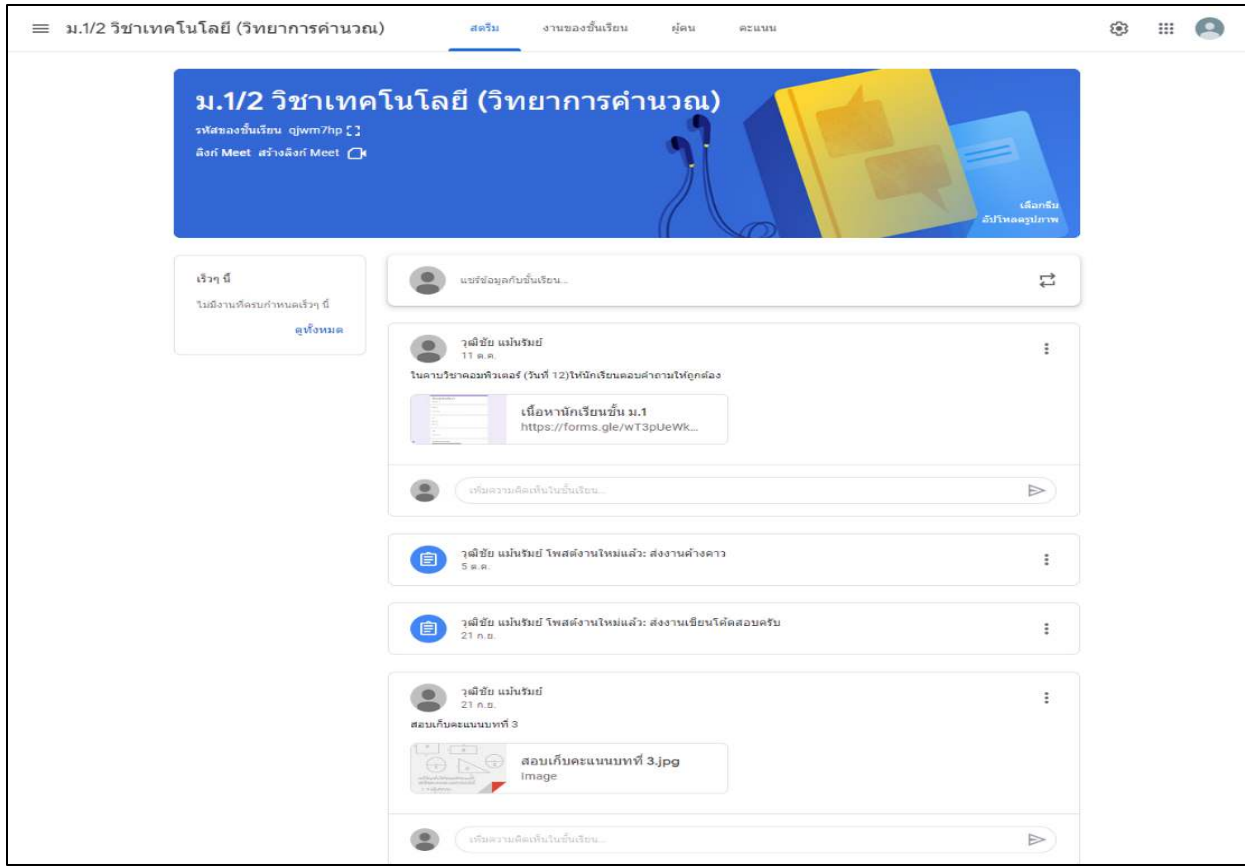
ม.1/2 วิชาเทคโนโลยี (วิทยาการคำนวณ)

สตรีม งานของชั้นเรียน ผู้คน คะแนน

ม.1/2 วิชาเทคโนโลยี (วิทยาการคำนวณ)

รหัสของชั้นเรียน qjwm7hp

ลิงก์ Meet สร้างลิงก์ Meet

เลือกธีม
อัปโหลดรูปภาพ

เร็วๆ นี้

ไม่มีงานที่ครบกำหนดเร็วๆ นี้

ดูทั้งหมด

แชร์ข้อมูลกับชั้นเรียน...

วุฒิชัย แม้นรัมย์
11 ต.ค.

ในคาบวิชาคอมพิวเตอร์ (วันที่ 12)ให้นักเรียนตอบคำถามให้ถูกต้อง

เนื้อหานักเรียนชั้น ม.1
https://forms.gle/wT3pUeWk...

เพิ่มความคิดเห็นในชั้นเรียน...

วุฒิชัย แม้นรัมย์ โพสต์งานใหม่แล้ว: ส่งงานค้างคาว
5 ต.ค.

วุฒิชัย แม้นรัมย์ โพสต์งานใหม่แล้ว: ส่งงานเขียนโค้ดสอบครับ
21 ก.ย.

วุฒิชัย แม้นรัมย์
21 ก.ย.

สอบเก็บคะแนนบทที่ 3

สอบเก็บคะแนนบทที่ 3.jpg
Image

เพิ่มความคิดเห็นในชั้นเรียน...